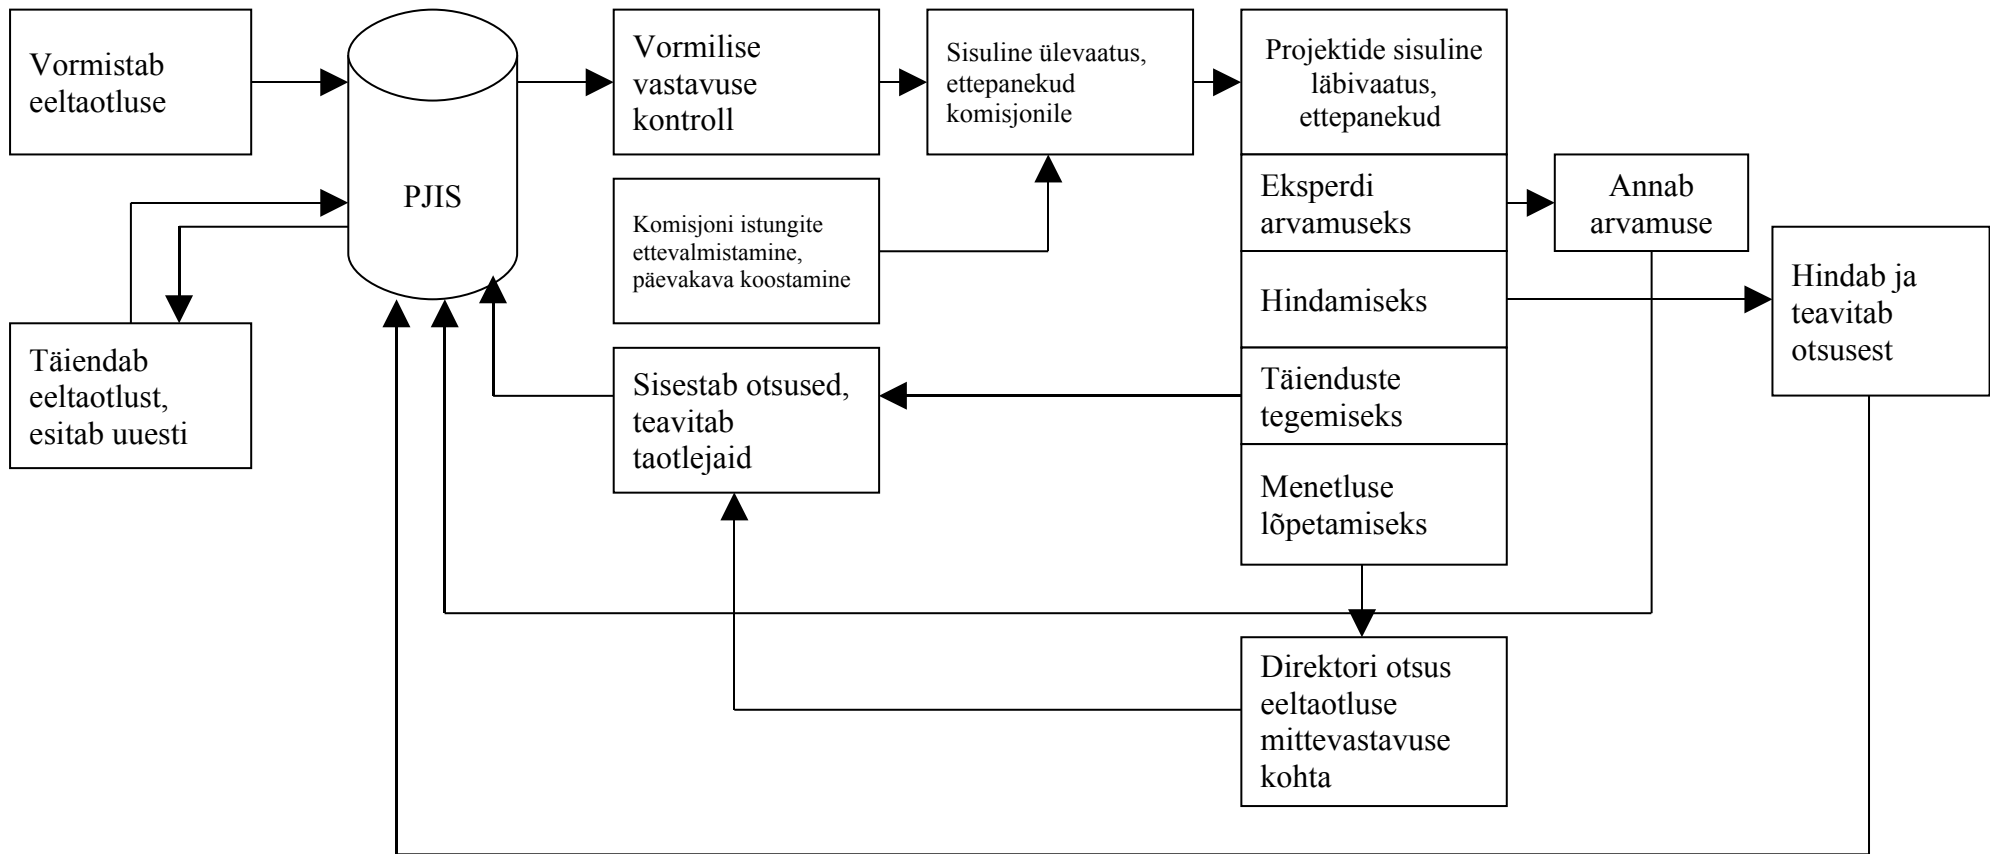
Vormistab eeltaotluse

PJIS

Vormilise vastavuse kontroll

Sisuline ülevaatus, ettepanekud komisjonile

Projektide sisuline läbivaatus, ettepanekud

Eksperdi arvamuseks

Annab arvamuse

Komisjoni istungite ettevalmistamine, päevakava koostamine

Hindamiseks

Hindab ja teavitab otsusest

Täiendab eeltaotlust, esitab uuesti

Sisestab otsused, teavitab taotlejaid

Täienduste tegemiseks

Menetluse lõpetamiseks

Direktori otsus eeltaotluse mittevastavuse kohta